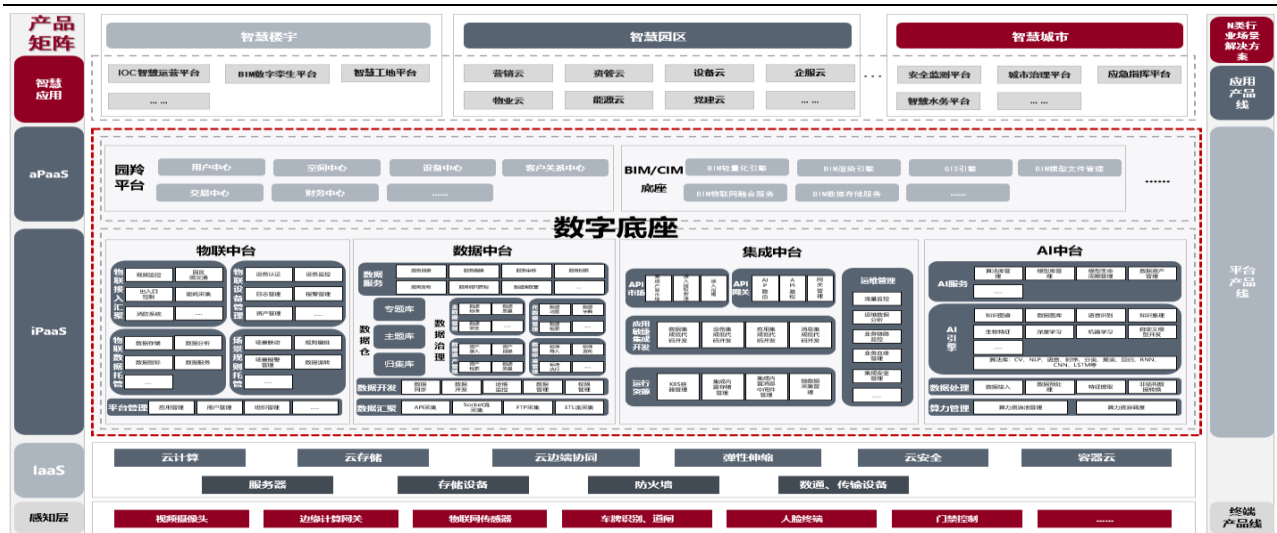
产品矩阵

智慧应用

智慧楼宇
IOC智慧运营平台
BIM数字孪生平台
智慧工地平台
......

智慧园区
营销云
资管云
设备云
企服云
物业云
能源云
党建云
......

智慧城市
安全监测平台
城市治理平台
应急指挥平台
智慧水务平台
......

N类行业场景解决方案

应用产品线

aPaaS

园羚平台
用户中心
空间中心
设备中心
客户关系中心
交易中心
财务中心
......

BIM/CIM底座
BIM轻量化引擎
BIM渲染引擎
GIS引擎
BIM模型文件管理
BIM物联网融合服务
BIM数据存储服务
......
......

数字底座

iPaaS

物联中台
物联接入汇聚
视频监控
园区通交通
出入口控制
能耗采集
消防系统
......
物联设备管理
设备认证
设备监控
日志管理
报警管理
资产管理
......
物联数据托管
数据存储
数据分析
数据同步
数据服务
......
场景规则托管
场景联动
规则编排
场景报警管理
数据流转
......
平台管理
应用管理
用户管理
组织管理
......

数据中台
数据服务
数据仓
专题库
主题库
归集库
数据治理
数据开发
数据汇聚
API采集
Socket流采集
FTP采集
ETL批采集

集成中台
API市场
API网关
运维管理
流量监控
应用敏捷集成开发
运行资源
......

AI中台
AI服务
算法库管理
模型库管理
模型生命周期管理
数据资产管理
......
AI引擎
知识图谱
数据图库
语音识别
知识推理
生物特征
深度学习
机器学习
自然语言理解
......
算法库：CV、NLP、语音、时序、分类、聚类、回归、KNN、CNN、LSTM等
数据处理
数据接入
数据预处理
特征提取
样本数据标注
算力管理
算力资源管理
算力资源调度

平台产品线

IaaS
云计算
云存储
云边端协同
弹性伸缩
云安全
容器云
服务器
存储设备
防火墙
数通、传输设备

感知层
视频摄像头
边缘计算网关
物联网传感器
车牌识别、道闸
人脸终端
门禁控制
......

终端产品线